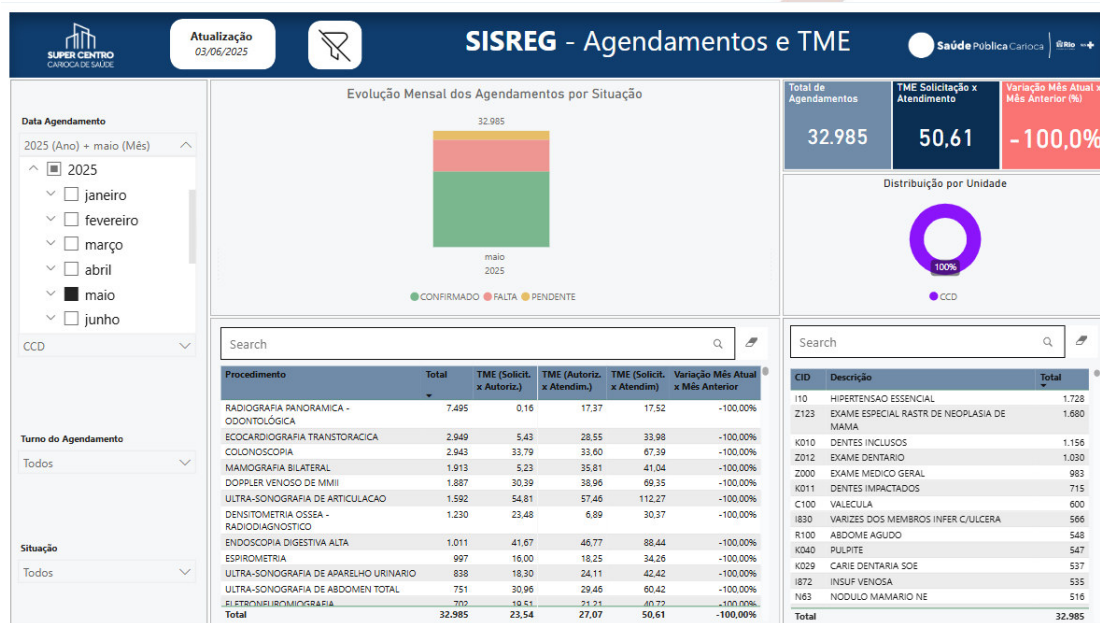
SUPER CENTRO
CARIOCA DE SAÚDE

Atualização
03/06/2025

SISREG - Agendamentos e TME

Saúde Pública Carioca

Data Agendamento
2025 (Ano) + maio (Mês)
2025
janeiro
fevereiro
março
abril
maio
junho
CCD

Turno do Agendamento
Todos

Situação
Todos

Evolução Mensal dos Agendamentos por Situação
32.985
maio
2025
CONFIRMADO FALTA PENDENTE

Total de Agendamentos
32.985

TME Solicitação x Atendimento
50,61

Variação Mês Atual x Mês Anterior (%)
-100,0%

Distribuição por Unidade
100%
CCD

Search

| Procedimento | Total | TME (Solicit. x Autoriz.) | TME (Autoriz. x Atendim.) | TME (Solicit. x Atendim) | Variação Mês Atual x Mês Anterior |
|---|---|---|---|---|---|
| RADIOGRAFIA PANORAMICA - ODONTOLÓGICA | 7.495 | 0,16 | 17,37 | 17,52 | -100,00% |
| ECOCARDIOGRAFIA TRANSTORACICA | 2.949 | 5,43 | 28,55 | 33,98 | -100,00% |
| COLONOSCOPIA | 2.943 | 33,79 | 33,60 | 67,39 | -100,00% |
| MAMOGRAFIA BILATERAL | 1.913 | 5,23 | 35,81 | 41,04 | -100,00% |
| DOPPLER VENOSO DE MMII | 1.887 | 30,39 | 38,96 | 69,35 | -100,00% |
| ULTRA-SONOGRAFIA DE ARTICULACAO | 1.592 | 54,81 | 57,46 | 112,27 | -100,00% |
| DENSITOMETRIA OSSEA - RADIODIAGNOSTICO | 1.230 | 23,48 | 6,89 | 30,37 | -100,00% |
| ENDOSCOPIA DIGESTIVA ALTA | 1.011 | 41,67 | 46,77 | 88,44 | -100,00% |
| ESPIROMETRIA | 997 | 16,00 | 18,25 | 34,26 | -100,00% |
| ULTRA-SONOGRAFIA DE APARELHO URINARIO | 838 | 18,30 | 24,11 | 42,42 | -100,00% |
| ULTRA-SONOGRAFIA DE ABDOMEN TOTAL | 751 | 30,96 | 29,46 | 60,42 | -100,00% |
| ELETRONEUROMIOGRAFIA | 702 | 19,51 | 21,21 | 40,72 | -100,00% |
| Total | 32.985 | 23,54 | 27,07 | 50,61 | -100,00% |

Search

| CID | Descrição | Total |
|---|---|---|
| I10 | HIPERTENSAO ESSENCIAL | 1.728 |
| Z123 | EXAME ESPECIAL RASTR DE NEOPLASIA DE MAMA | 1.680 |
| K010 | DENTES INCLUSOS | 1.156 |
| Z012 | EXAME DENTARIO | 1.030 |
| Z000 | EXAME MEDICO GERAL | 983 |
| K011 | DENTES IMPACTADOS | 715 |
| C100 | VALECULA | 600 |
| I830 | VARIZES DOS MEMBROS INFER C/ULCERA | 566 |
| R100 | ABDOME AGUDO | 548 |
| K040 | PULPITE | 547 |
| K029 | CARIE DENTARIA SOE | 537 |
| I872 | INSUF VENOSA | 535 |
| N63 | NODULO MAMARIO NE | 516 |
| Total | | 32.985 |